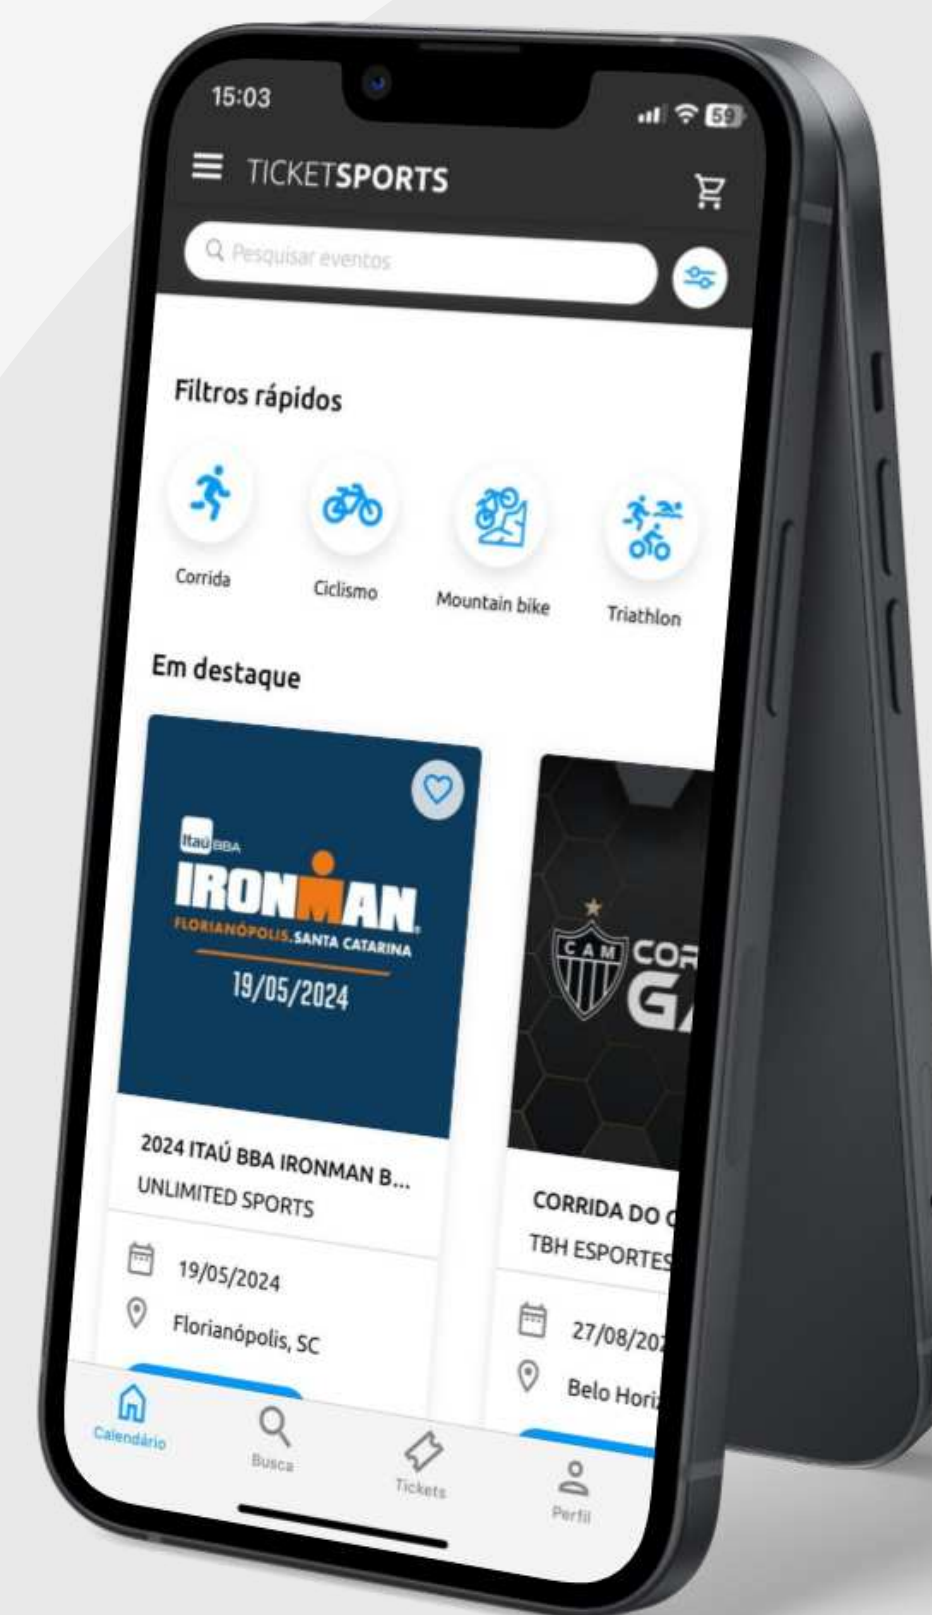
15:03

59

TICKETSPORTS

Pesquisar eventos

Filtros rápidos

Corrida

Ciclismo

Mountain bike

Triathlon

Em destaque

Itaú BBA

IRONMAN

FLORIANÓPOLIS.SANTA CATARINA

19/05/2024

2024 ITAÚ BBA IRONMAN B...

UNLIMITED SPORTS

19/05/2024

Florianópolis, SC

C A M

COR

G

CORRIDA DO C

TBH ESPORTES

27/08/20

Belo Hori

Calendário

Busca

Tickets

Perfil